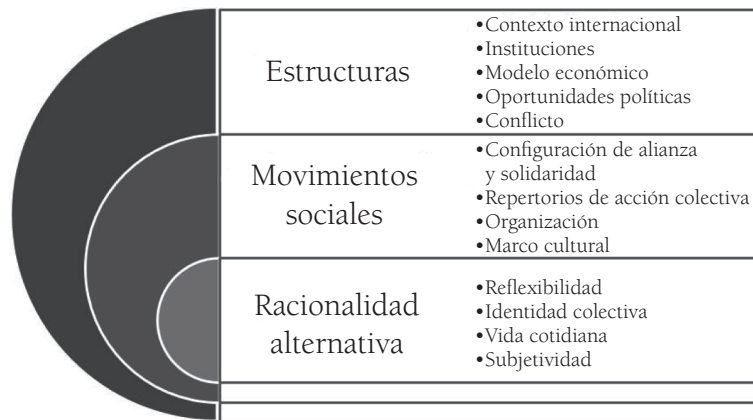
Estructuras

•Contexto internacional
•Instituciones
•Modelo económico
•Oportunidades políticas
•Conflicto

Movimientos sociales

•Configuración de alianza y solidaridad
•Repertorios de acción colectiva
•Organización
•Marco cultural

Racionalidad alternativa

•Reflexibilidad
•Identidad colectiva
•Vida cotidiana
•Subjetividad